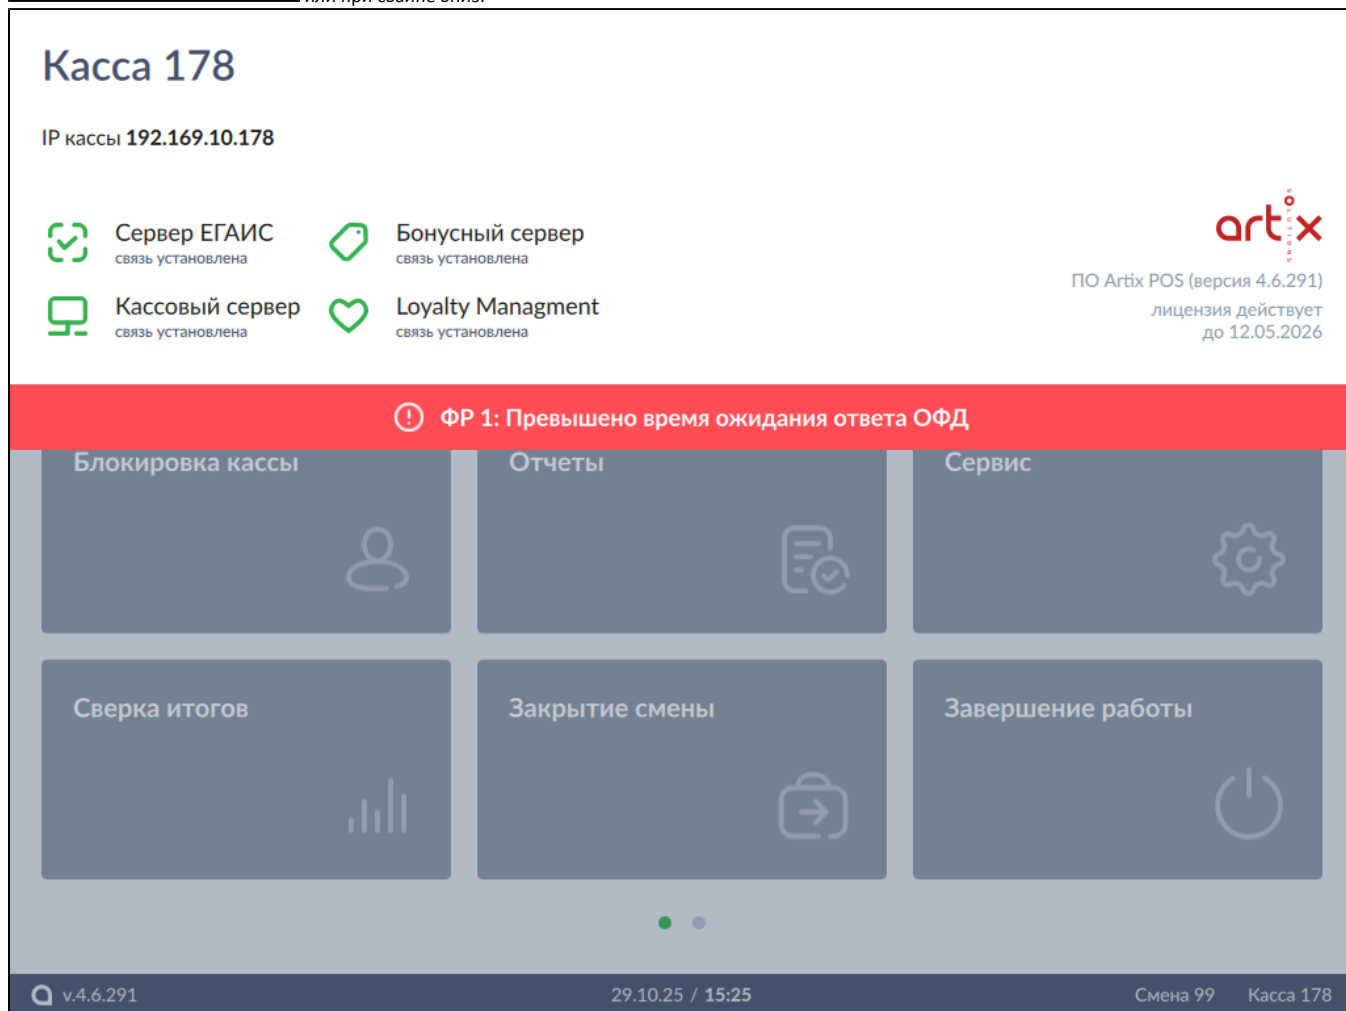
Касса 178

IP кассы 192.169.10.178

Сервер ЕГАИС
связь установлена

Бонусный сервер
связь установлена

Кассовый сервер
связь установлена

Loyalty Managment
связь установлена

artix

ПО Artix POS (версия 4.6.291)
лицензия действует
до 12.05.2026

ФР 1: Превышено время ожидания ответа ОФД

Блокировка кассы

Отчеты

Сервис

Сверка итогов

Закрытие смены

Завершение работы

v.4.6.291

29.10.25 / 15:25

Смена 99

Касса 178